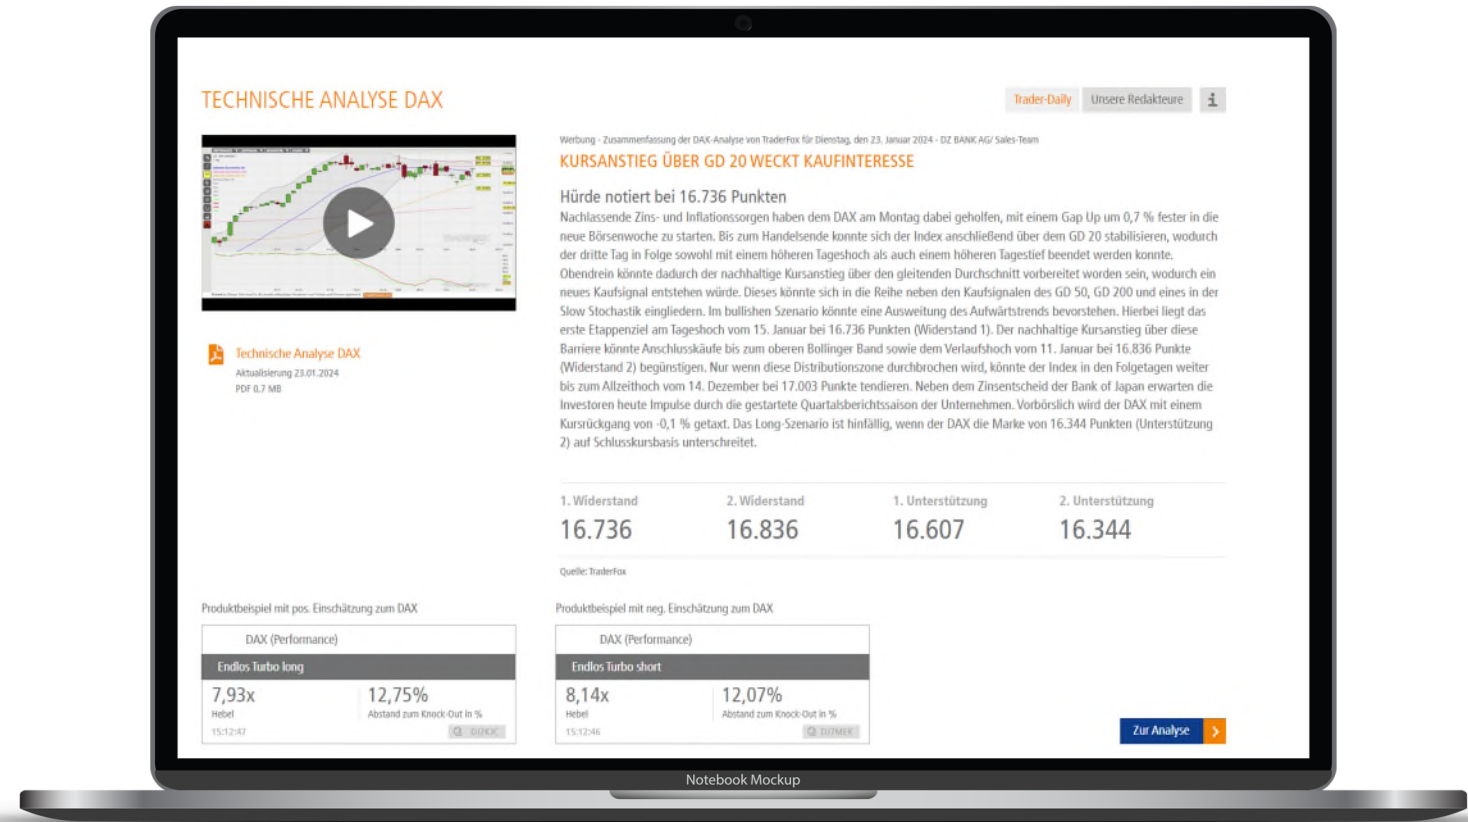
TECHNISCHE ANALYSE DAX

Trader-Daily Unsere Redakteure i

Technische Analyse DAX
Aktualisierung 23.01.2024
PDF 0,7 MB

Werbung - Zusammenfassung der DAX-Analyse von TraderFox für Dienstag, den 23. Januar 2024 - DZ BANK AG/ Sales-Team

KURSANSTIEG ÜBER GD 20 WECKT KAUFINTERESSE

Hürde notiert bei 16.736 Punkten

Nachlassende Zins- und Inflationssorgen haben dem DAX am Montag dabei geholfen, mit einem Gap Up um 0,7 % fester in die neue Börsenwoche zu starten. Bis zum Handelsende konnte sich der Index anschließend über dem GD 20 stabilisieren, wodurch der dritte Tag in Folge sowohl mit einem höheren Tageshoch als auch einem höheren Tagestief beendet werden konnte. Obendrein könnte dadurch der nachhaltige Kursanstieg über den gleitenden Durchschnitt vorbereitet worden sein, wodurch ein neues Kaufsignal entstehen würde. Dieses könnte sich in die Reihe neben den Kaufsignalen des GD 50, GD 200 und eines in der Slow Stochastik eingliedern. Im bullishen Szenario könnte eine Ausweitung des Aufwärtstrends bevorstehen. Hierbei liegt das erste Etappenziel am Tageshoch vom 15. Januar bei 16.736 Punkten (Widerstand 1). Der nachhaltige Kursanstieg über diese Barriere könnte Anschlusskäufe bis zum oberen Bollinger Band sowie dem Verlaufshoch vom 11. Januar bei 16.836 Punkte (Widerstand 2) begünstigen. Nur wenn diese Distributionszone durchbrochen wird, könnte der Index in den Folgetagen weiter bis zum Allzeithoch vom 14. Dezember bei 17.003 Punkte tendieren. Neben dem Zinsentscheid der Bank of Japan erwarten die Investoren heute Impulse durch die gestartete Quartalsberichtssaison der Unternehmen. Vorbörslich wird der DAX mit einem Kursrückgang von -0,1 % getaxt. Das Long-Szenario ist hinfällig, wenn der DAX die Marke von 16.344 Punkten (Unterstützung 2) auf Schlusskursbasis unterschreitet.

| 1. Widerstand | 2. Widerstand | 1. Unterstützung | 2. Unterstützung |
|---|---|---|---|
| 16.736 | 16.836 | 16.607 | 16.344 |

Quelle: TraderFox

Produktbeispiel mit pos. Einschätzung zum DAX

DAX (Performance)
Endlos Turbo long
7,93x
Hebel
12,75%
Abstand zum Knock-Out in %
15:12:47
DJ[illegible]

Produktbeispiel mit neg. Einschätzung zum DAX

DAX (Performance)
Endlos Turbo short
8,14x
Hebel
12,07%
Abstand zum Knock-Out in %
15:12:46
DZ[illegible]

Zur Analyse

Notebook Mockup